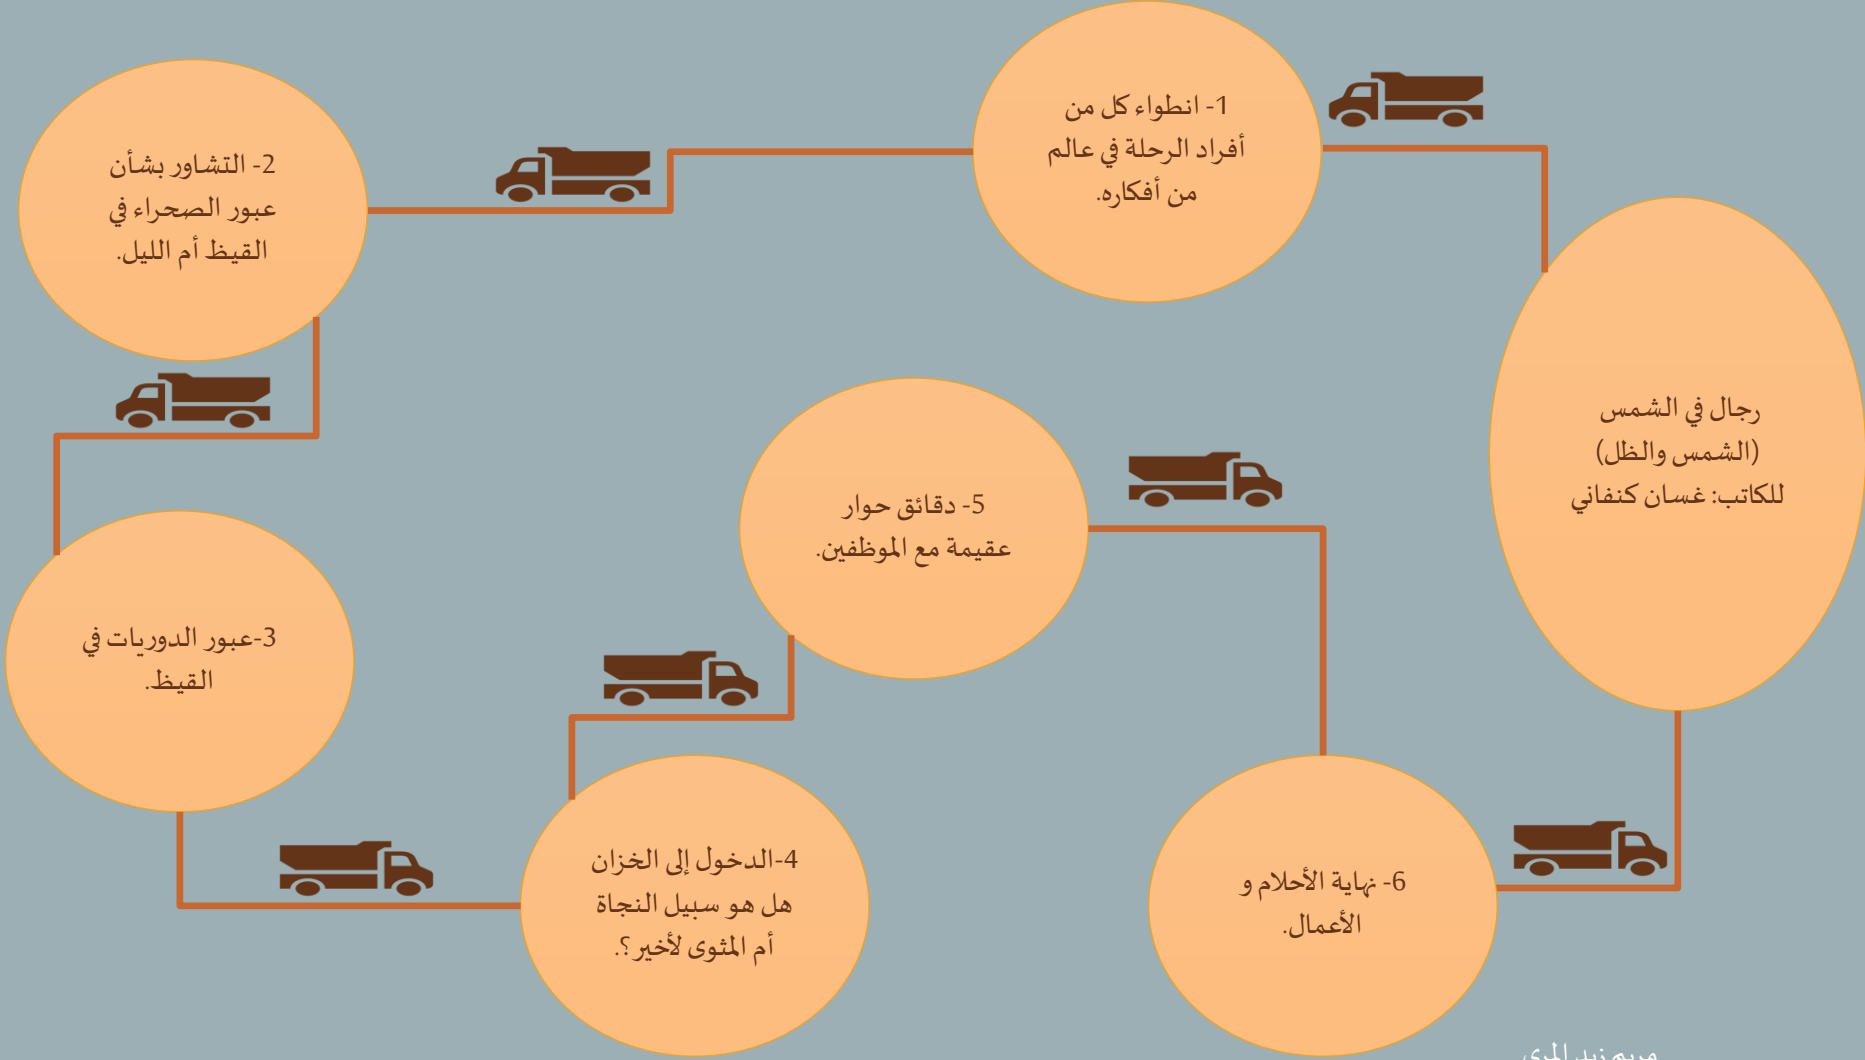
رجال في الشمس
(الشمس والظل)
للكاتب: غسان كنفاني

1- انطواء كل من أفراد الرحلة في عالم من أفكاره.

2- التشاور بشأن عبور الصحراء في القيظ أم الليل.

3-عبور الدوريات في القيظ.

4-الدخول إلى الخزان هل هو سبيل النجاة أم المثوى لأخير؟.

5- دقائق حوار عقيمة مع الموظفين.

6- نهاية الأحلام و الأعمال.

مريم زيد المري